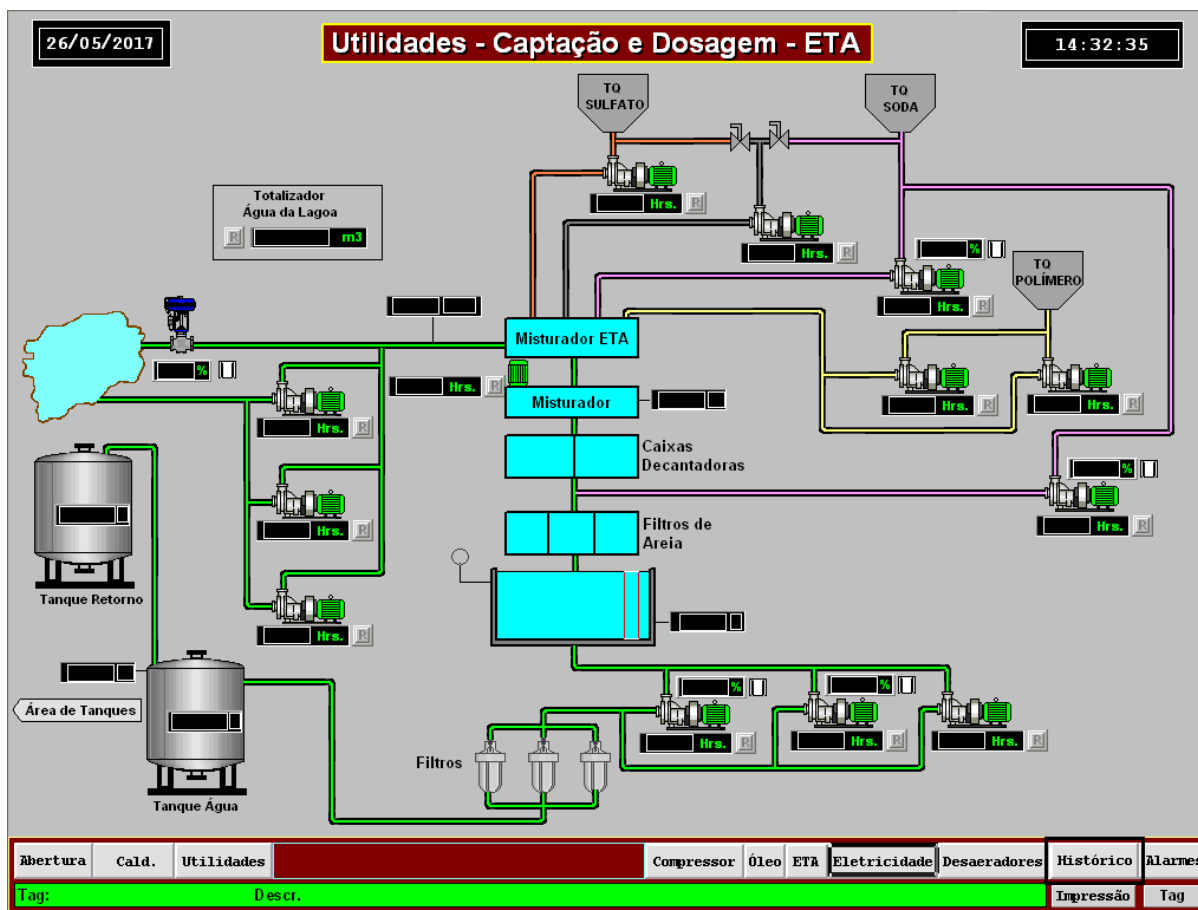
26/05/2017

Utilidades - Captação e Dosagem - ETA

14:32:35

TQ SULFATO

TQ SODA

Hrs. R

Totalizador
Água da Lagoa

R m3

Hrs. R

% 

Hrs. R

TQ POLÍMERO

Misturador ETA

%

Hrs. R

Misturador

Hrs. R

Hrs. R

Hrs. R

Caixas Decantadoras

%

Filtros de Areia

Hrs. R

Hrs. R

Tanque Retorno

Hrs. R

%

%

Área de Tanques

Hrs. R

Hrs. R

Hrs. R

Filtros

Tanque Água

Abertura | Cald. | Utilidades | Compressor | Óleo | ETA | Eletricidade | Desaeradores | Histórico | Alarmes

Tag: Descr. | Impressão | Tag